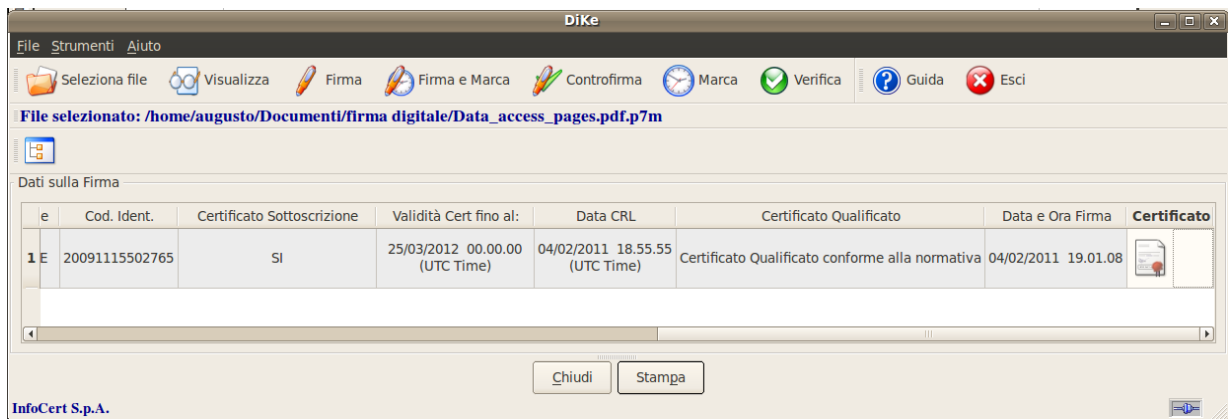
DiKe

File Strumenti Aiuto

Seleziona file Visualizza Firma Firma e Marca Controfirma Marca Verifica Guida Esci

File selezionato: /home/augusto/Documenti/firma digitale/Data_access_pages.pdf.p7m

Dati sulla Firma

| | e | Cod. Ident. | Certificato Sottoscrizione | Validità Cert fino al: | Data CRL | Certificato Qualificato | Data e Ora Firma | Certificato |
|---|---|---|---|---|---|---|---|---|
| 1 | E | 20091115502765 | SI | 25/03/2012 00.00.00 (UTC Time) | 04/02/2011 18.55.55 (UTC Time) | Certificato Qualificato conforme alla normativa | 04/02/2011 19.01.08 | |

Chiudi Stampa

InfoCert S.p.A.